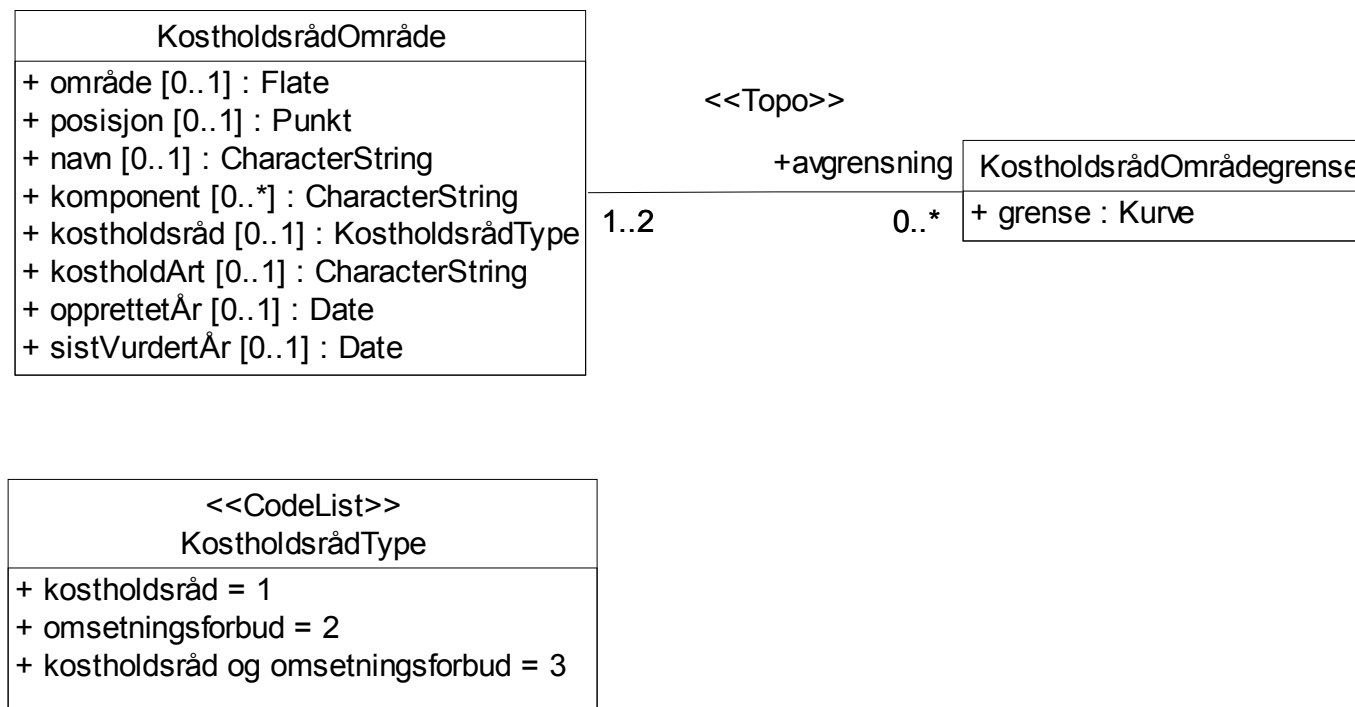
KostholdsrådOmråde
+ område [0..1] : Flate
+ posisjon [0..1] : Punkt
+ navn [0..1] : CharacterString
+ komponent [0..*] : CharacterString
+ kostholdsråd [0..1] : KostholdsrådType
+ kostholdArt [0..1] : CharacterString
+ opprettetÅr [0..1] : Date
+ sistVurdertÅr [0..1] : Date

<<Topo>>

+avgrensning

1..2

0..*

KostholdsrådOmrådegrense
+ grense : Kurve

<<CodeList>>
KostholdsrådType
+ kostholdsråd = 1
+ omsetningsforbud = 2
+ kostholdsråd og omsetningsforbud = 3